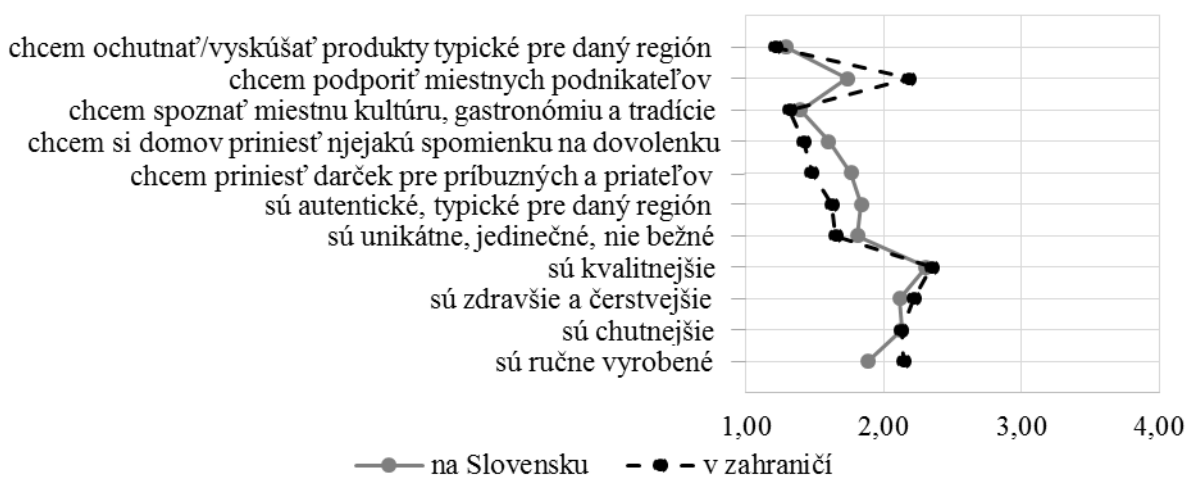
chcem ochutnať/vyskúšať produkty typické pre daný región
chcem podporiť miestnych podnikateľov
chcem spoznať miestnu kultúru, gastronómiu a tradície
chcem si domov priniesť njejakú spomienku na dovolenku
chcem priniesť darček pre príbuzných a priateľov
sú autentické, typické pre daný región
sú unikátne, jedinečné, nie bežné
sú kvalitnejšie
sú zdravšie a čerstvejšie
sú chutnejšie
sú ručne vyrobené

1,00
2,00
3,00
4,00

na Slovensku
v zahraničí